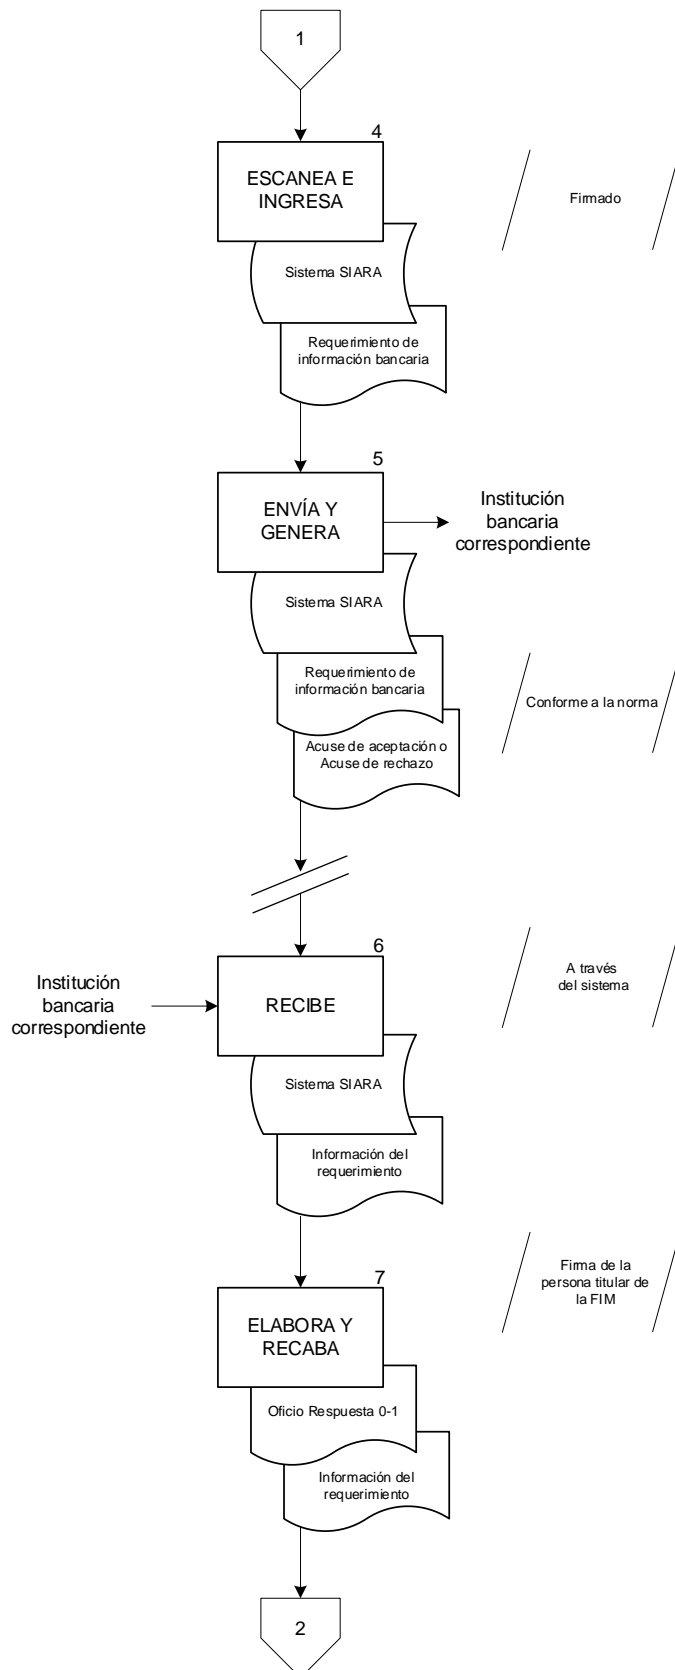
1

4

ESCANEA E INGRESA

Firmado

Sistema SIARA

Requerimiento de información bancaria

5

ENVÍA Y GENERA

Institución bancaria correspondiente

Sistema SIARA

Requerimiento de información bancaria

Conforme a la norma

Acuse de aceptación o Acuse de rechazo

6

A través del sistema

Institución bancaria correspondiente

RECIBE

Sistema SIARA

Información del requerimiento

Firma de la persona titular de la FIM

7

ELABORA Y RECABA

Oficio Respuesta 0-1

Información del requerimiento

2